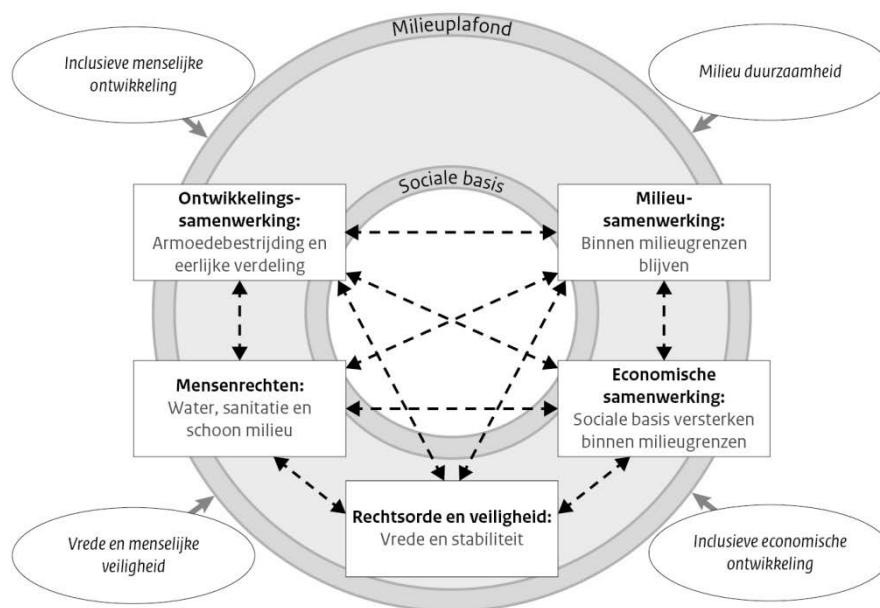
Milieuplafond

Inclusieve menselijke ontwikkeling

Milieu duurzaamheid

Sociale basis

**Ontwikkelingssamenwerking:** Armoedebestrijding en eerlijke verdeling

**Milieusamenwerking:** Binnen milieugrenzen blijven

**Mensenrechten:** Water, sanitatie en schoon milieu

**Economische samenwerking:** Sociale basis versterken binnen milieugrenzen

**Rechtsorde en veiligheid:** Vrede en stabiliteit

Vrede en menselijke veiligheid

Inclusieve economische ontwikkeling